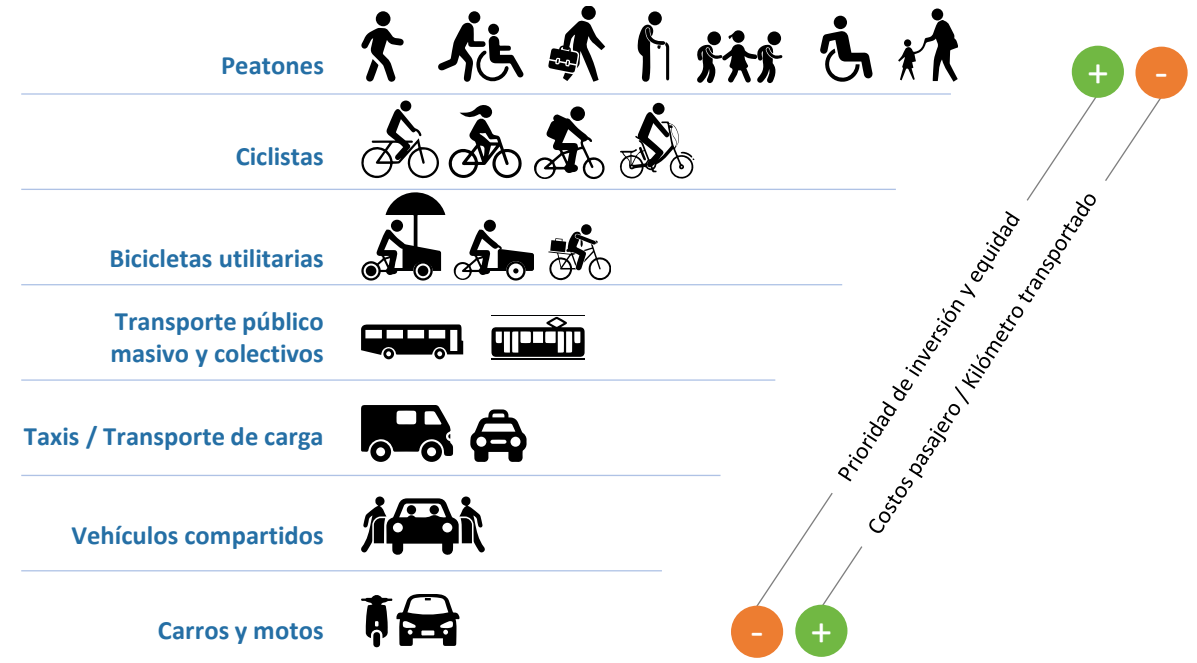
Peatones

Ciclistas

Bicicletas utilitarias

Transporte público masivo y colectivos

Taxis / Transporte de carga

Vehículos compartidos

Carros y motos

+ -

Prioridad de inversión y equidad

Costos pasajero / Kilómetro transportado

- +